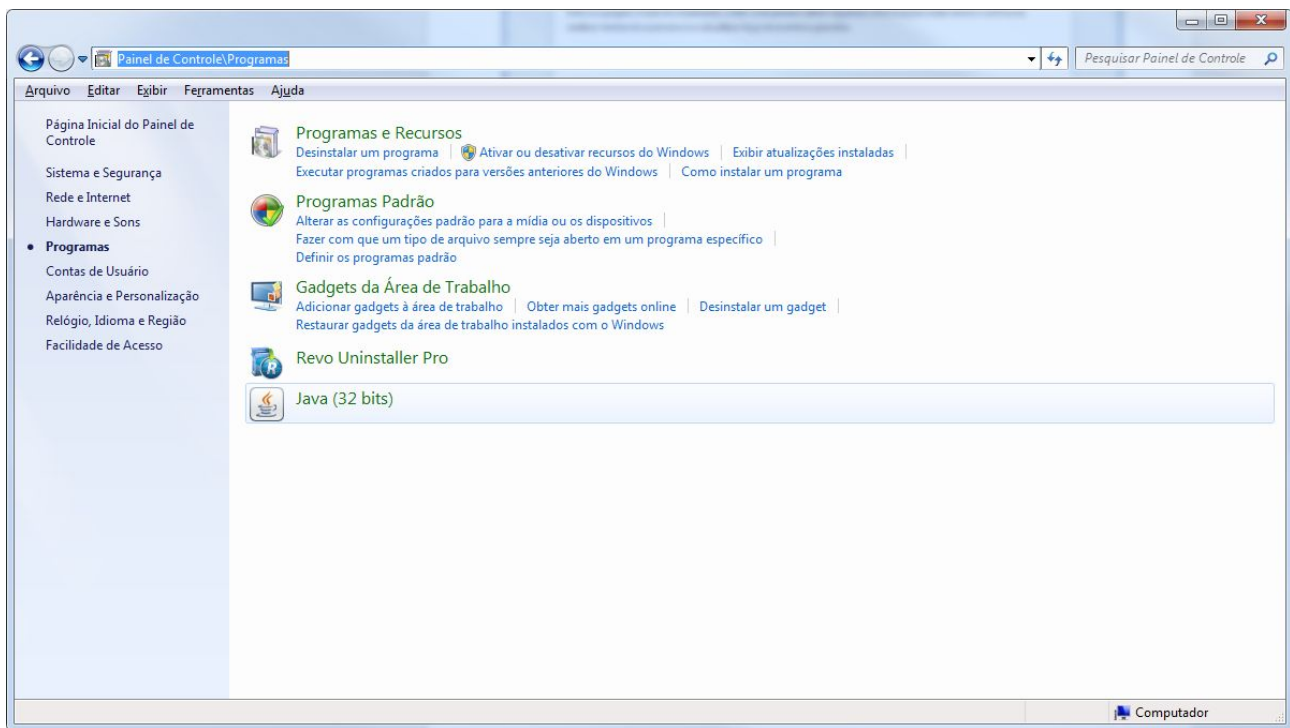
Painel de Controle\Programas

Pesquisar Painel de Controle

Arquivo Editar Exibir Ferramentas Ajuda

Página Inicial do Painel de Controle

Sistema e Segurança

Rede e Internet

Hardware e Sons

• Programas

Contas de Usuário

Aparência e Personalização

Relógio, Idioma e Região

Facilidade de Acesso

Programas e Recursos

Desinstalar um programa | Ativar ou desativar recursos do Windows | Exibir atualizações instaladas | Executar programas criados para versões anteriores do Windows | Como instalar um programa

Programas Padrão

Alterar as configurações padrão para a mídia ou os dispositivos | Fazer com que um tipo de arquivo sempre seja aberto em um programa específico | Definir os programas padrão

Gadgets da Área de Trabalho

Adicionar gadgets à área de trabalho | Obter mais gadgets online | Desinstalar um gadget | Restaurar gadgets da área de trabalho instalados com o Windows

Revo Uninstaller Pro

Java (32 bits)

Computador